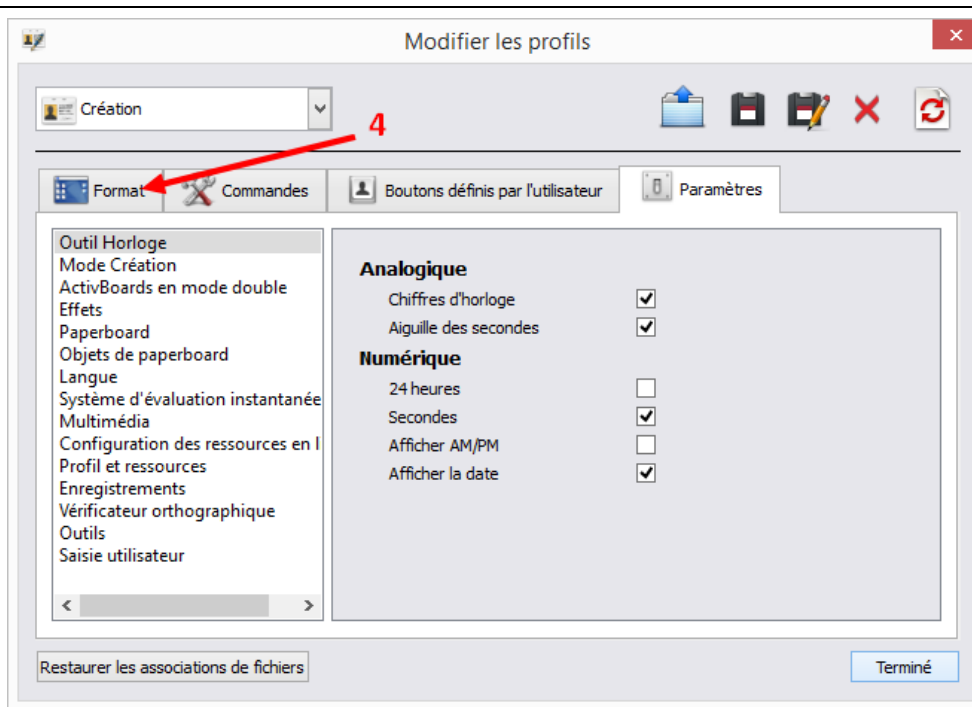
Modifier les profils

Création

4

Format | Commandes | Boutons définis par l'utilisateur | Paramètres

Outil Horloge
Mode Création
ActivBoards en mode double
Effets
Paperboard
Objets de paperboard
Langue
Système d'évaluation instantanée
Multimédia
Configuration des ressources en l
Profil et ressources
Enregistrements
Vérificateur orthographique
Outils
Saisie utilisateur

Analogique
Chiffres d'horloge ☑
Aiguille des secondes ☑
Numérique
24 heures ☐
Secondes ☑
Afficher AM/PM ☐
Afficher la date ☑

Restaurer les associations de fichiers

Terminé